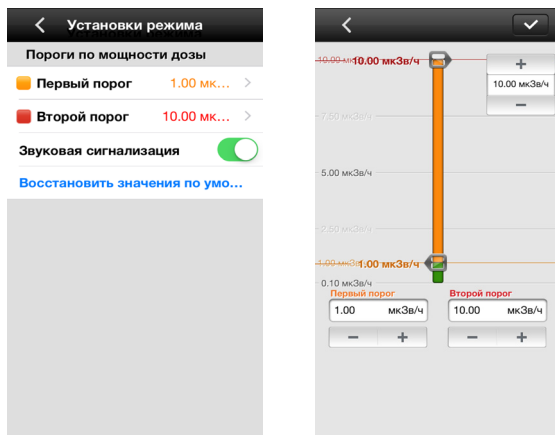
Установки режима

Пороги по мощности дозы

Первый порог 1.00 мк...

Второй порог 10.00 мк...

Звуковая сигнализация

Восстановить значения по умо...

10.00 мкЗв/ч 10.00 мкЗв/ч

+

10.00 мкЗв/ч

−

7.50 мкЗв/ч

5.00 мкЗв/ч

2.50 мкЗв/ч

1.00 мкЗв/ч 1.00 мкЗв/ч

0.10 мкЗв/ч

Первый порог

1.00 мкЗв/ч

− +

Второй порог

10.00 мкЗв/ч

− +